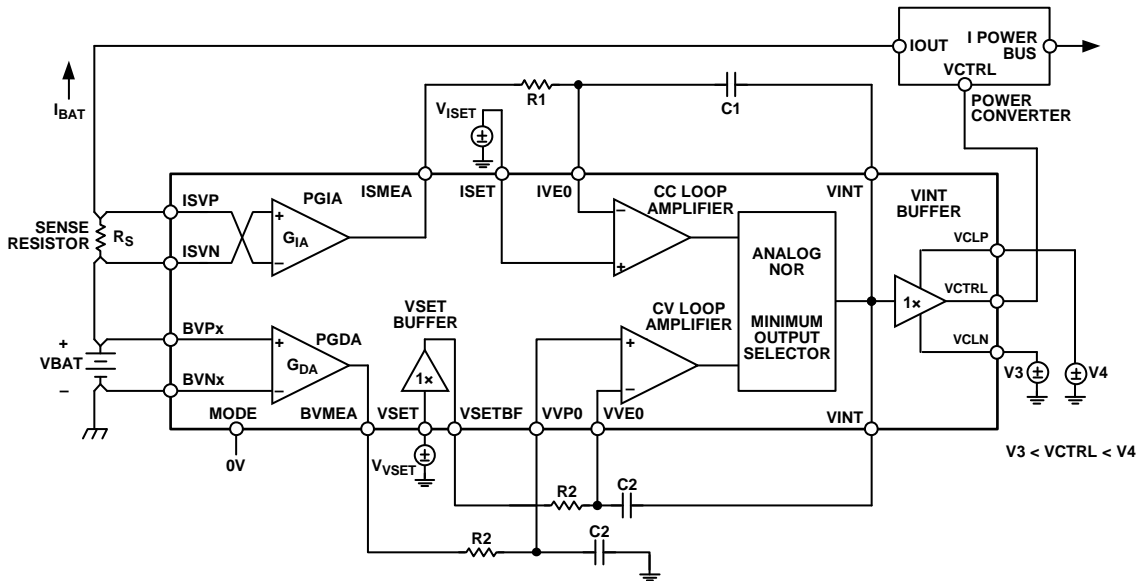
IOUT
I POWER BUS
VCTRL
POWER CONVERTER
$I_{BAT}$
R1
C1
$V_{ISET}$
±
ISVP
PGIA
ISMEA
ISET
IVE0
CC LOOP AMPLIFIER
VINT
VINT BUFFER
SENSE RESISTOR
$R_S$
ISVN
$G_{IA}$
+
–
ANALOG NOR
MINIMUM OUTPUT SELECTOR
VCLP
VCTRL
1×
VCLN
BVPx
PGDA
VSET BUFFER
CV LOOP AMPLIFIER
+
VBAT
–
BVNx
$G_{DA}$
1×
V3
±
±
V4
MODE
BVMEA
VSET
VSETBF
VVP0
VVE0
VINT
0V
$V_{VSET}$
±
V3 < VCTRL < V4
R2
C2
R2
C2